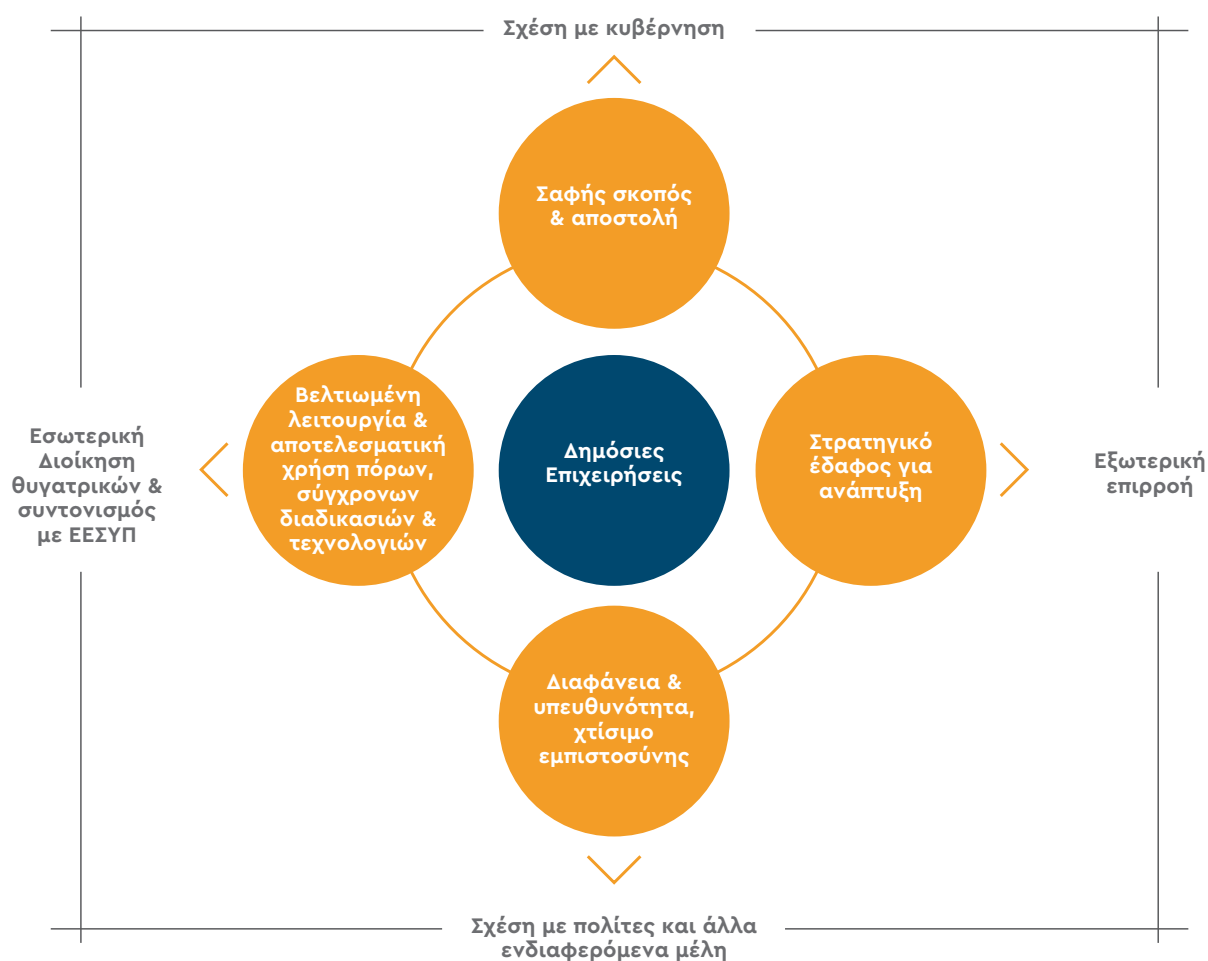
Σχέση με κυβέρνηση

Σαφής σκοπός & αποστολή

Εσωτερική Διοίκηση θυγατρικών & συντονισμός με ΕΕΣΥΠ

Βελτιωμένη λειτουργία & αποτελεσματική χρήση πόρων, σύγχρονων διαδικασιών & τεχνολογιών

Δημόσιες Επιχειρήσεις

Στρατηγικό έδαφος για ανάπτυξη

Εξωτερική επιρροή

Διαφάνεια & υπευθυνότητα, χτίσιμο εμπιστοσύνης

Σχέση με πολίτες και άλλα ενδιαφερόμενα μέλη